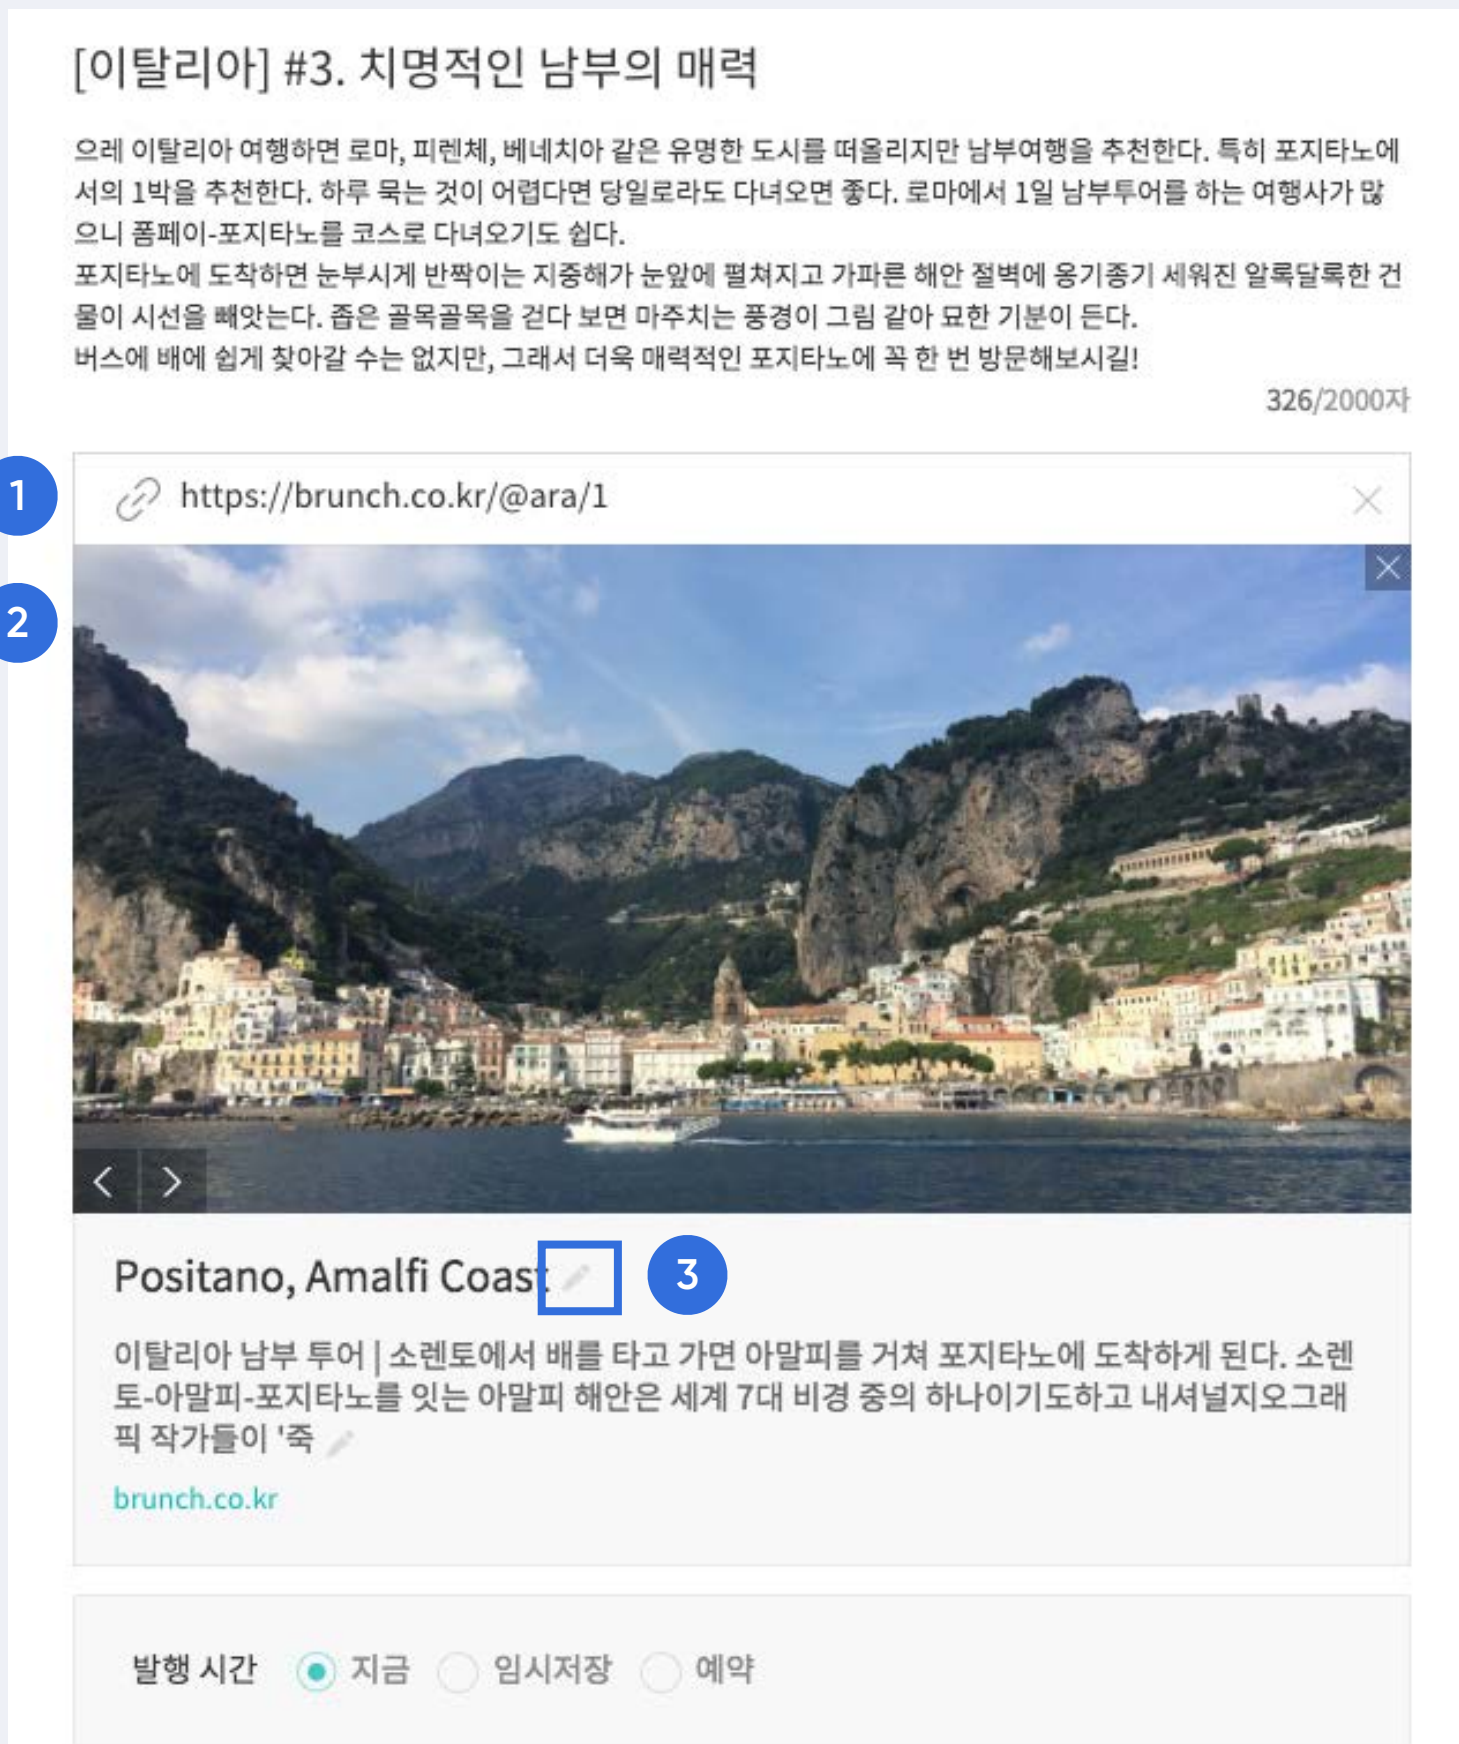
[이탈리아] #3. 치명적인 남부의 매력

으레 이탈리아 여행하면 로마, 피렌체, 베네치아 같은 유명한 도시를 떠올리지만 남부여행을 추천한다. 특히 포지타노에서의 1박을 추천한다. 하루 묵는 것이 어렵다면 당일로라도 다녀오면 좋다. 로마에서 1일 남부투어를 하는 여행사가 많으니 폼페이-포지타노를 코스로 다녀오기도 쉽다.
포지타노에 도착하면 눈부시게 반짝이는 지중해가 눈앞에 펼쳐지고 가파른 해안 절벽에 옹기종기 세워진 알록달록한 건물이 시선을 빼앗는다. 좁은 골목골목을 걷다 보면 마주치는 풍경이 그림 같아 묘한 기분이 든다.
버스에 배에 쉽게 찾아갈 수는 없지만, 그래서 더욱 매력적인 포지타노에 꼭 한 번 방문해보시길!

326/2000자

1

https://brunch.co.kr/@ara/1

2

Positano, Amalfi Coast

3

이탈리아 남부 투어 | 소렌토에서 배를 타고 가면 아말피를 거쳐 포지타노에 도착하게 된다. 소렌토-아말피-포지타노를 잇는 아말피 해안은 세계 7대 비경 중의 하나이기도하고 내셔널지오그래픽 작가들이 '죽

brunch.co.kr

발행 시간 지금 임시저장 예약